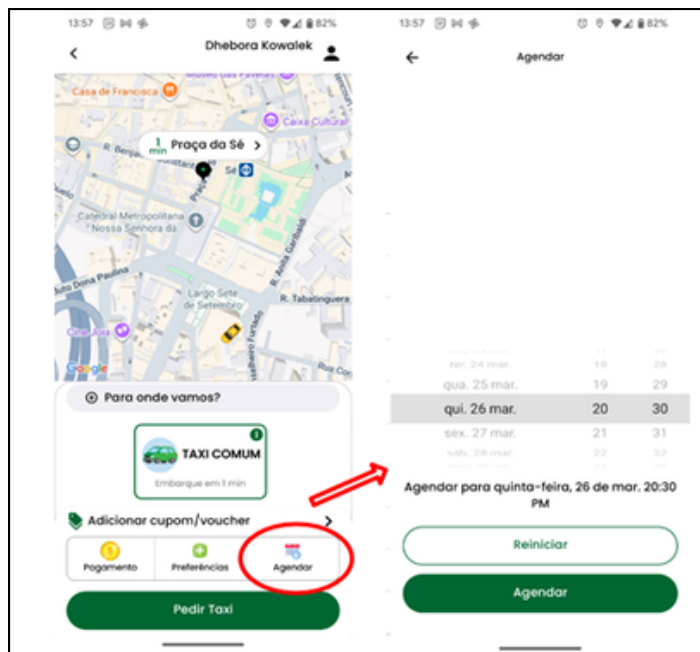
13:57 82%

Dhebora Kowalek

Museu das Favelas
Casa de Francisca
Caixa Cultural
1 min Praça da Sé
R. Benjamin
Sé
Catedral Metropolitana Nossa Senhora da
R. Anita Garibaldi
Dona Paulina
Largo Sete de Setembro
R. Tabatinguera
Cine Joia
Google

Para onde vamos?

TAXI COMUM
Embarque em 1 min

Adicionar cupom/voucher

Pagamento
Preferências
Agendar

Pedir Taxi

13:57 82%

Agendar

ter. 24 mar. 18 28
qua. 25 mar. 19 29
qui. 26 mar. 20 30
sex. 27 mar. 21 31
sáb. 28 mar. 22 32

Agendar para quinta-feira, 26 de mar. 20:30 PM

Reiniciar

Agendar